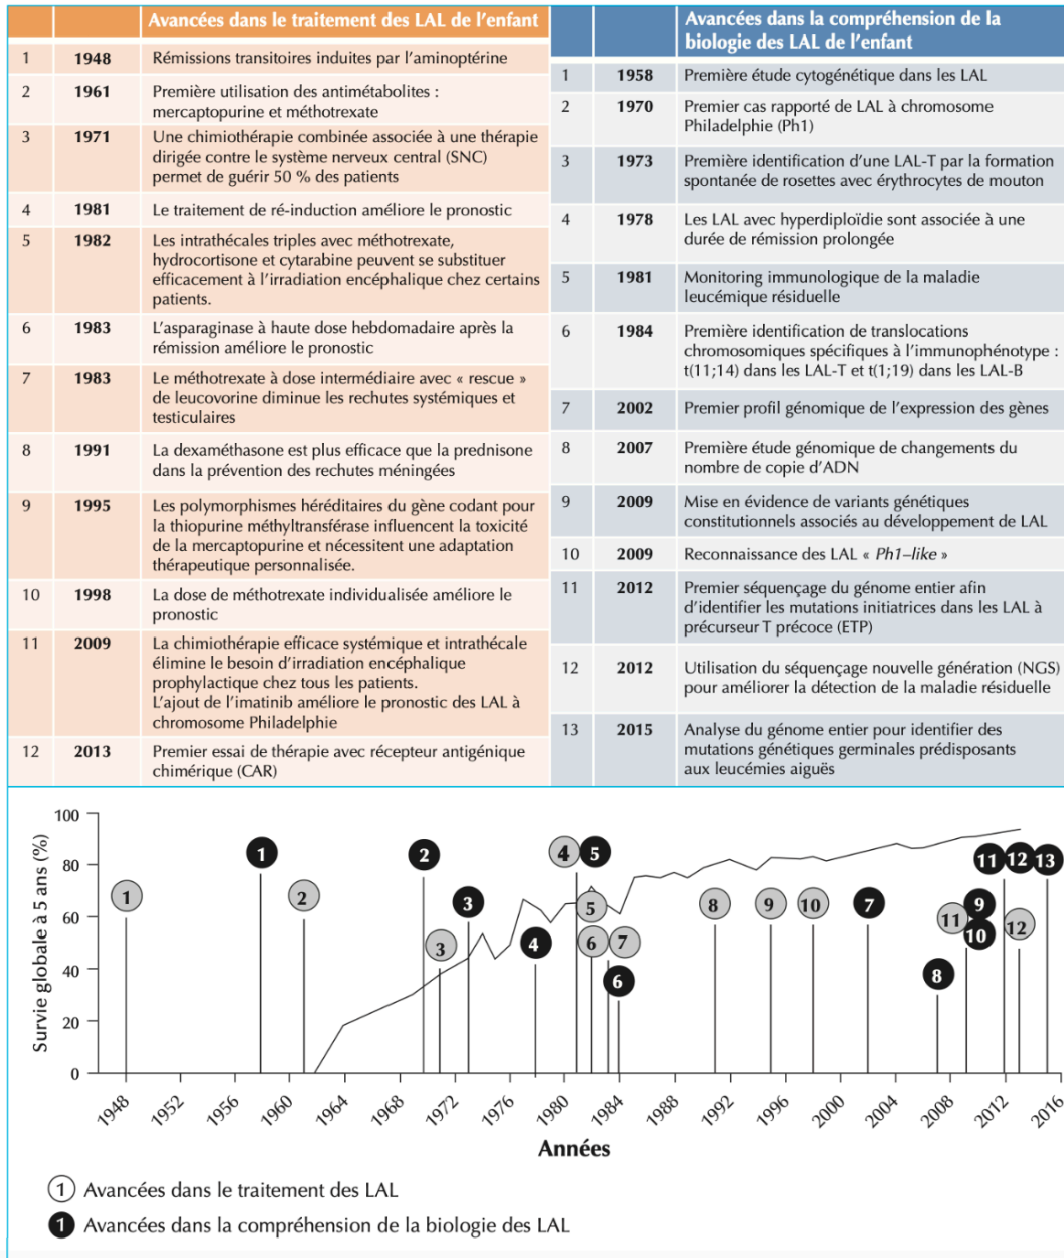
| | | Avancées dans le traitement des LAL de l'enfant |
|---|---|---|
| 1 | 1948 | Rémissions transitoires induites par l'aminoptérine |
| 2 | 1961 | Première utilisation des antimétabolites : mercaptopurine et méthotrexate |
| 3 | 1971 | Une chimiothérapie combinée associée à une thérapie dirigée contre le système nerveux central (SNC) permet de guérir 50 % des patients |
| 4 | 1981 | Le traitement de ré-induction améliore le pronostic |
| 5 | 1982 | Les intrathécales triples avec méthotrexate, hydrocortisone et cytarabine peuvent se substituer efficacement à l'irradiation encéphalique chez certains patients. |
| 6 | 1983 | L'asparaginase à haute dose hebdomadaire après la rémission améliore le pronostic |
| 7 | 1983 | Le méthotrexate à dose intermédiaire avec « rescue » de leucovorine diminue les rechutes systémiques et testiculaires |
| 8 | 1991 | La dexaméthasone est plus efficace que la prednisone dans la prévention des rechutes méningées |
| 9 | 1995 | Les polymorphismes héréditaires du gène codant pour la thiopurine méthyltransférase influencent la toxicité de la mercaptopurine et nécessitent une adaptation thérapeutique personnalisée. |
| 10 | 1998 | La dose de méthotrexate individualisée améliore le pronostic |
| 11 | 2009 | La chimiothérapie efficace systémique et intrathécale élimine le besoin d'irradiation encéphalique prophylactique chez tous les patients. L'ajout de l'imatinib améliore le pronostic des LAL à chromosome Philadelphie |
| 12 | 2013 | Premier essai de thérapie avec récepteur antigénique chimérique (CAR) |

| | | Avancées dans la compréhension de la biologie des LAL de l'enfant |
|---|---|---|
| 1 | 1958 | Première étude cytogénétique dans les LAL |
| 2 | 1970 | Premier cas rapporté de LAL à chromosome Philadelphie (Ph1) |
| 3 | 1973 | Première identification d'une LAL-T par la formation spontanée de rosettes avec érythrocytes de mouton |
| 4 | 1978 | Les LAL avec hyperdiploïdie sont associée à une durée de rémission prolongée |
| 5 | 1981 | Monitoring immunologique de la maladie leucémique résiduelle |
| 6 | 1984 | Première identification de translocations chromosomiques spécifiques à l'immunophénotype : t(11;14) dans les LAL-T et t(1;19) dans les LAL-B |
| 7 | 2002 | Premier profil génomique de l'expression des gènes |
| 8 | 2007 | Première étude génomique de changements du nombre de copie d'ADN |
| 9 | 2009 | Mise en évidence de variants génétiques constitutionnels associés au développement de LAL |
| 10 | 2009 | Reconnaissance des LAL « Ph1–like » |
| 11 | 2012 | Premier séquençage du génome entier afin d'identifier les mutations initiatrices dans les LAL à précurseur T précoce (ETP) |
| 12 | 2012 | Utilisation du séquençage nouvelle génération (NGS) pour améliorer la détection de la maladie résiduelle |
| 13 | 2015 | Analyse du génome entier pour identifier des mutations génétiques germinales prédisposants aux leucémies aiguës |

Survie globale à 5 ans (%)
100
80
60
40
20
0
1 1 2 2 3 3 4 4 5 5 6 6 7 7 8 8 9 9 10 10 11 11 12 12 13
1948 1952 1956 1960 1964 1968 1972 1976 1980 1984 1988 1992 1996 2000 2004 2008 2012 2016
Années

① Avancées dans le traitement des LAL
❶ Avancées dans la compréhension de la biologie des LAL